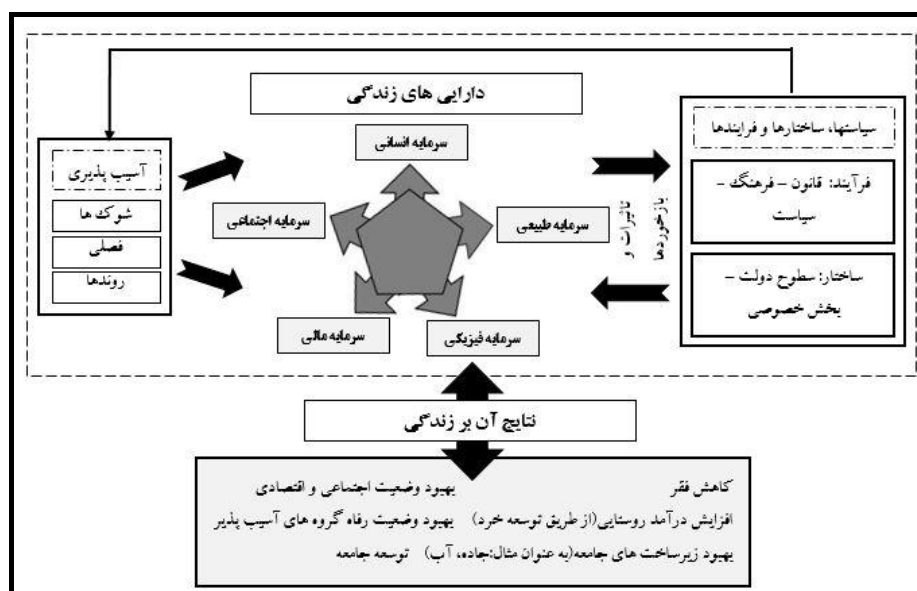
دارایی های زندگی

سرمایه انسانی

سرمایه اجتماعی

سرمایه طبیعی

سرمایه مالی

سرمایه فیزیکی

آسیب پذیری

شوک ها

فصلی

روندها

سیاستها، ساختارها و فرایندها

فرآیند: قانون – فرهنگ – سیاست

ساختار: سطوح دولت – بخش خصوصی

تاثیرات و بازخوردها

نتایج آن بر زندگی

کاهش فقر

بهبود وضعیت اجتماعی و اقتصادی

افزایش درآمد روستایی(از طریق توسعه خرد)

بهبود وضعیت رفاه گروه های آسیب پذیر

بهبود زیرساخت های جامعه(به عنوان مثال:جاده، آب)

توسعه جامعه